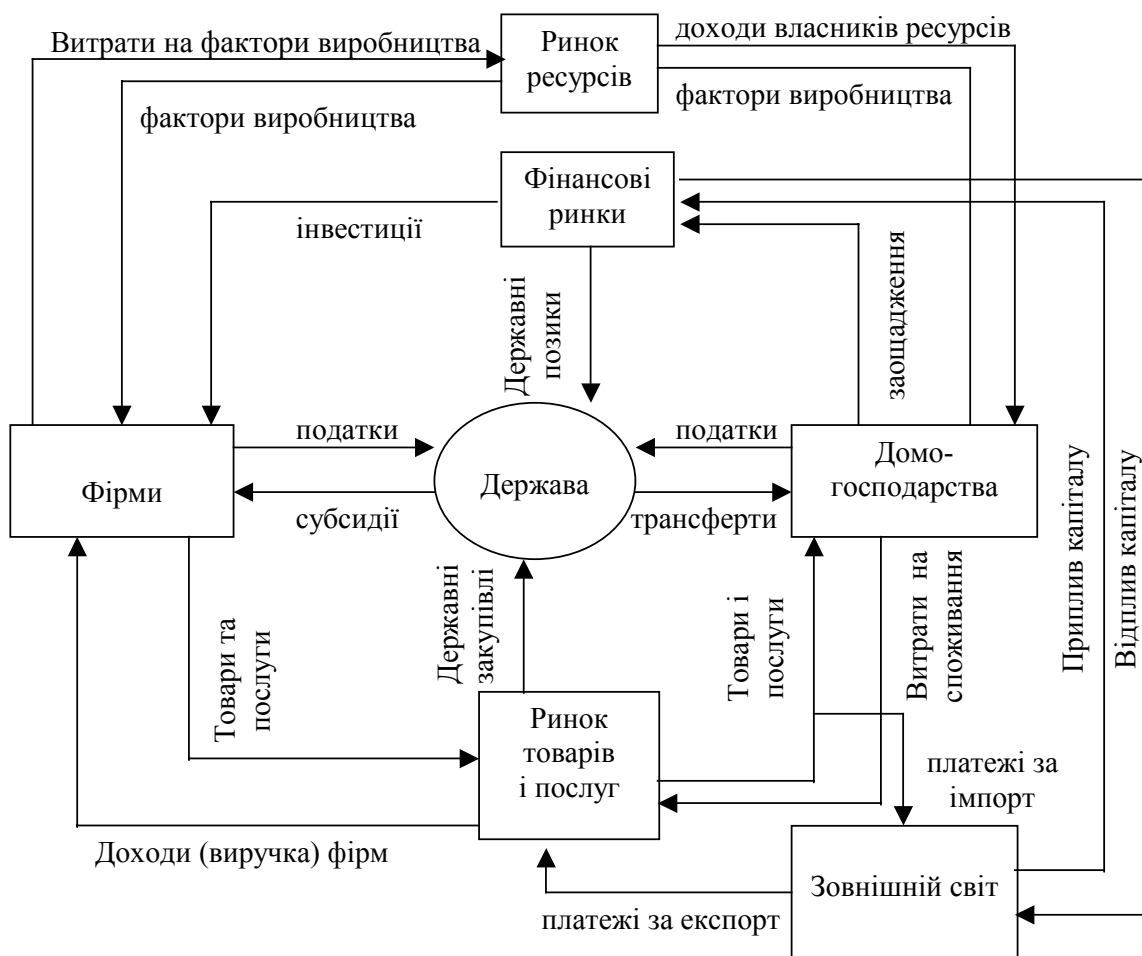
Витрати на фактори виробництва
Ринок ресурсів
доходи власників ресурсів
фактори виробництва
фактори виробництва
Фінансові ринки
інвестиції
Державні позики
заощадження
Фірми
податки
субсидії
Держава
податки
трансферти
Домогосподарства
Приплив капіталу
Відплив капіталу
Товари та послуги
Державні закупівлі
Товари і послуги
Витрати на споживання
Ринок товарів і послуг
платежі за імпорт
Доходи (виручка) фірм
Зовнішній світ
платежі за експорт